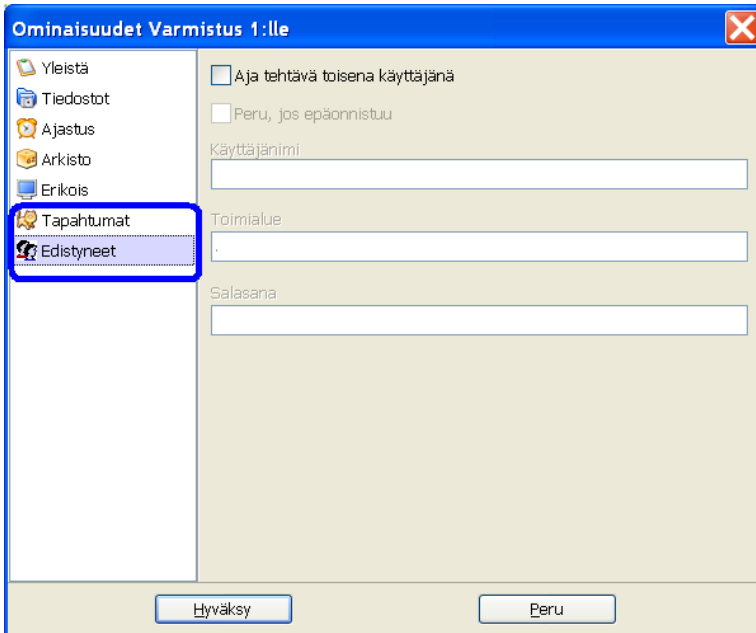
Ominaisuudet Varmistus 1:lle

Yleistä
Tiedostot
Ajastus
Arkisto
Erikois
Tapahtumat
Edistyneet

Aja tehtävä toisena käyttäjänä

Peru, jos epäonnistuu

Käyttäjänimi

Toimialue

.

Salasana

Hyväksy

Peru